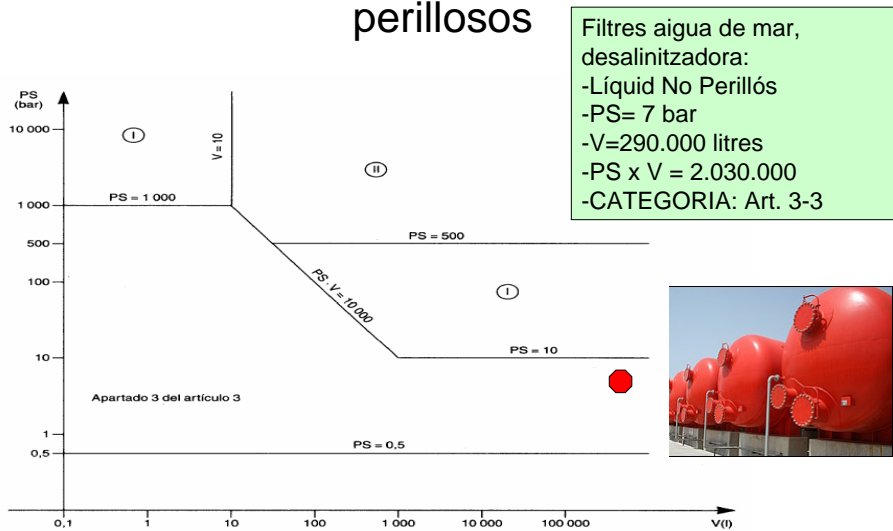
perillosos

Filtres aigua de mar, desalinitzadora:
-Líquid No Perillós
-PS= 7 bar
-V=290.000 litres
-PS x V = 2.030.000
-CATEGORIA: Art. 3-3

PS (bar)

10 000
1 000
500
100
10
1
0,5

I
V = 10
II
PS = 1 000
PS = 500
PS · V = 10 000
I
PS = 10
Apartado 3 del artículo 3
PS = 0,5

0,1 1 10 100 1 000 10 000 100 000 V(l)